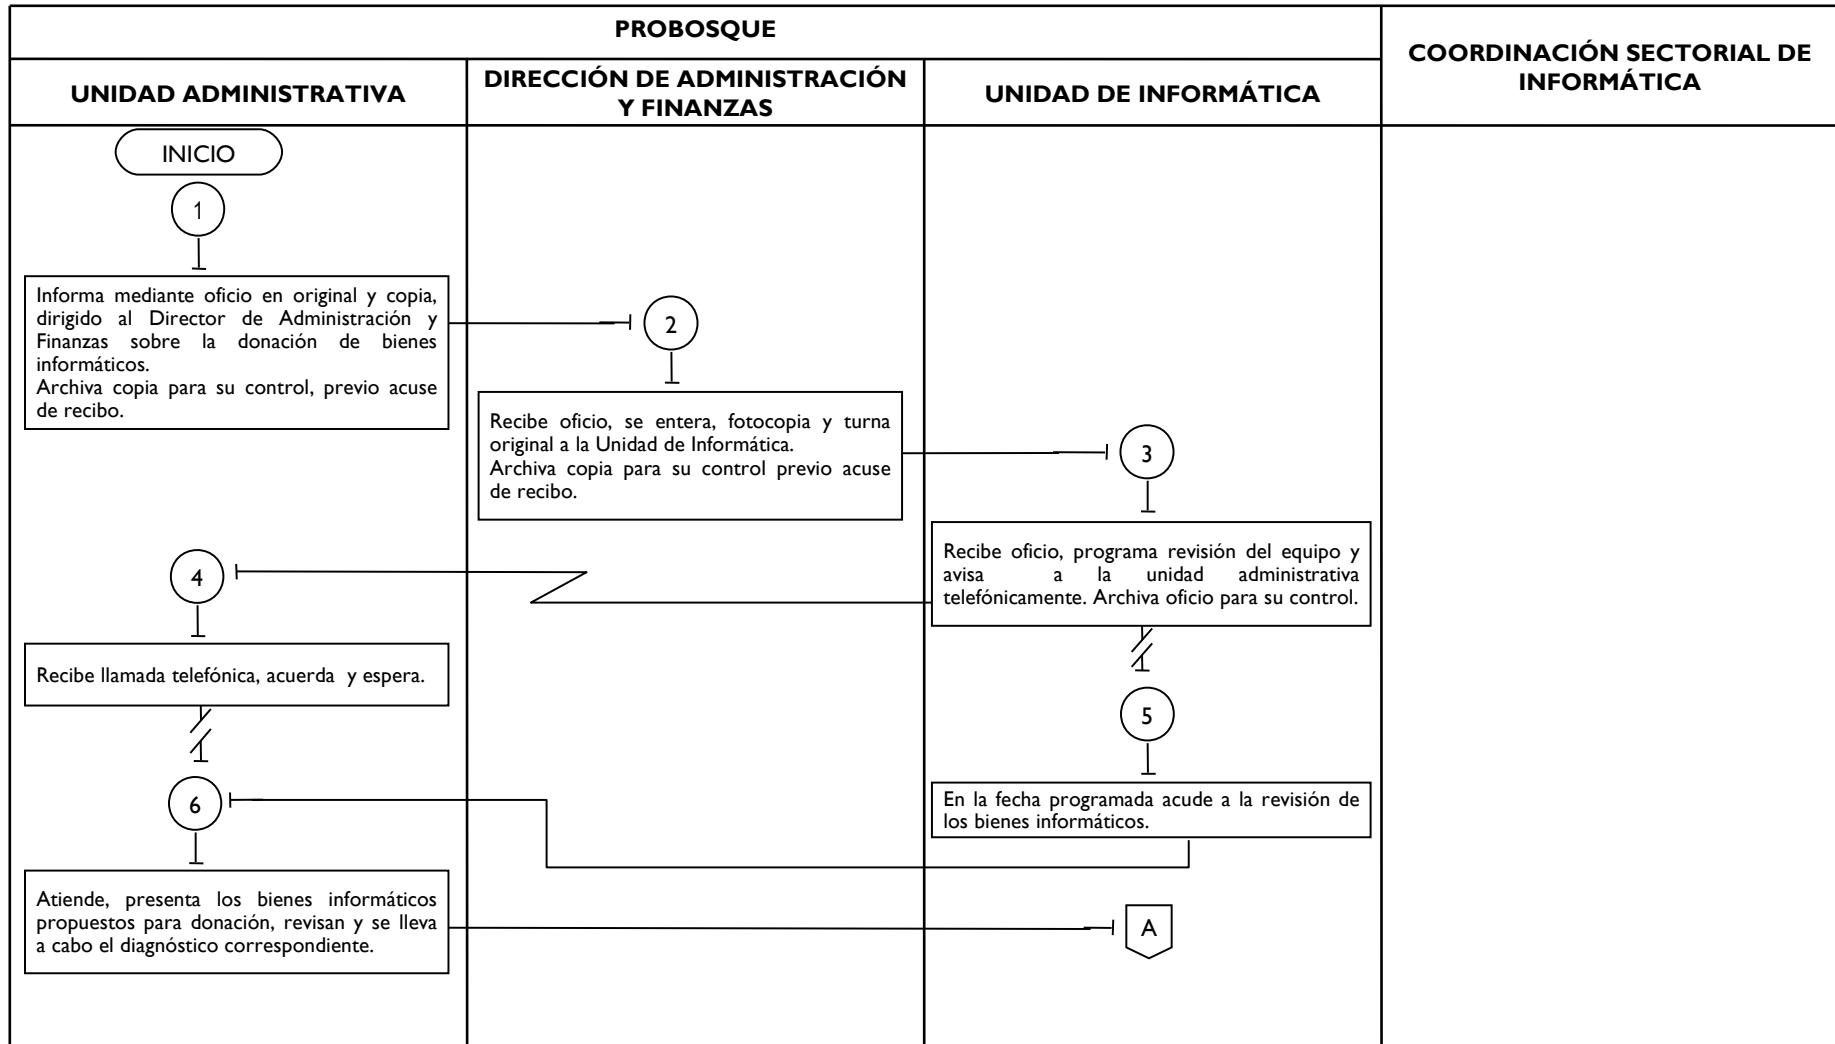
PROBOSQUE

COORDINACIÓN SECTORIAL DE INFORMÁTICA

UNIDAD ADMINISTRATIVA

DIRECCIÓN DE ADMINISTRACIÓN Y FINANZAS

UNIDAD DE INFORMÁTICA

INICIO

1

Informa mediante oficio en original y copia, dirigido al Director de Administración y Finanzas sobre la donación de bienes informáticos.
Archiva copia para su control, previo acuse de recibo.

2

Recibe oficio, se entera, fotocopia y turna original a la Unidad de Informática.
Archiva copia para su control previo acuse de recibo.

3

Recibe oficio, programa revisión del equipo y avisa a la unidad administrativa telefónicamente. Archiva oficio para su control.

4

Recibe llamada telefónica, acuerda y espera.

5

En la fecha programada acude a la revisión de los bienes informáticos.

6

Atiende, presenta los bienes informáticos propuestos para donación, revisan y se lleva a cabo el diagnóstico correspondiente.

A